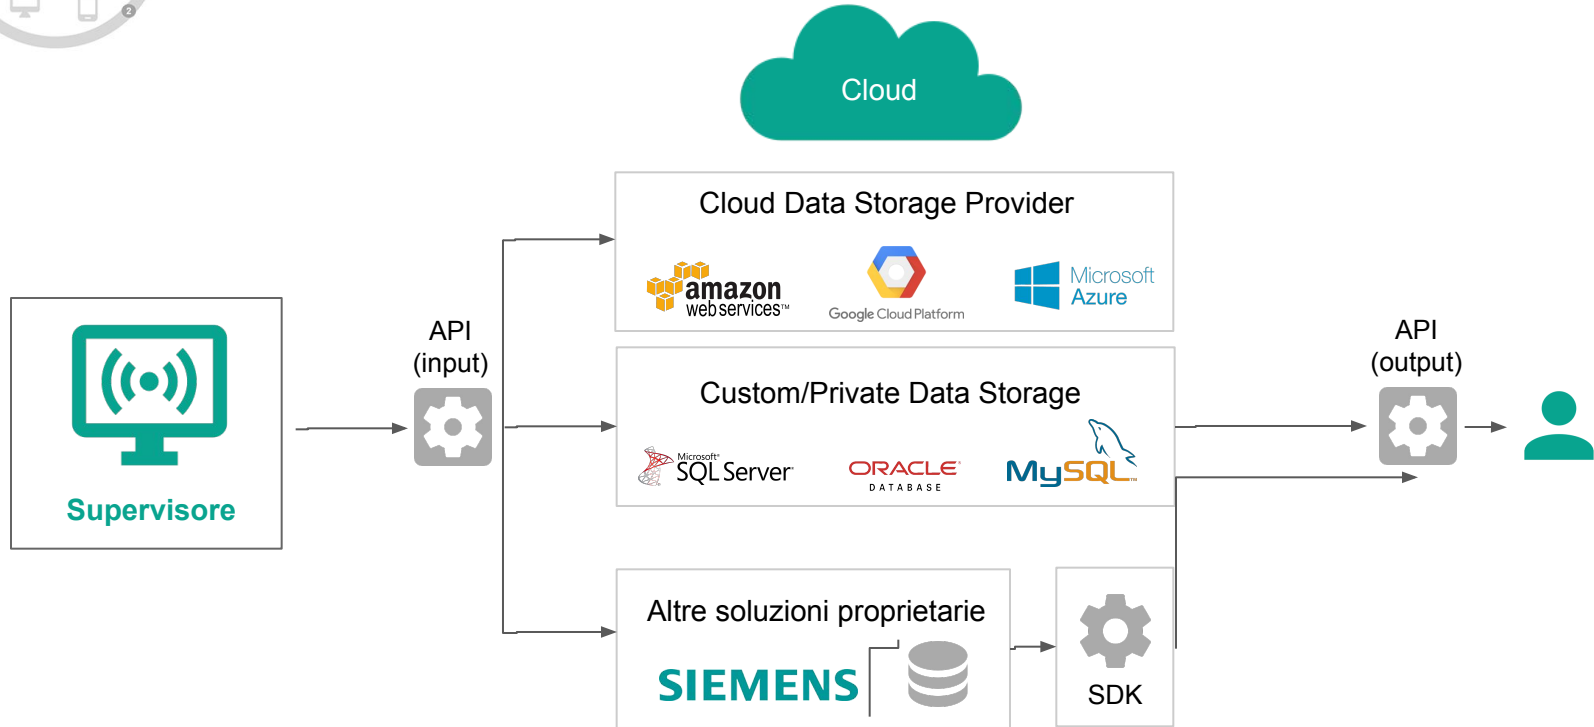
2

Cloud

Supervisore

API
(input)

Cloud Data Storage Provider

amazon web services™

Google Cloud Platform

Microsoft Azure

Custom/Private Data Storage

Microsoft® SQL Server®

ORACLE® DATABASE

MySQL™

Altre soluzioni proprietarie

SIEMENS

SDK

API
(output)